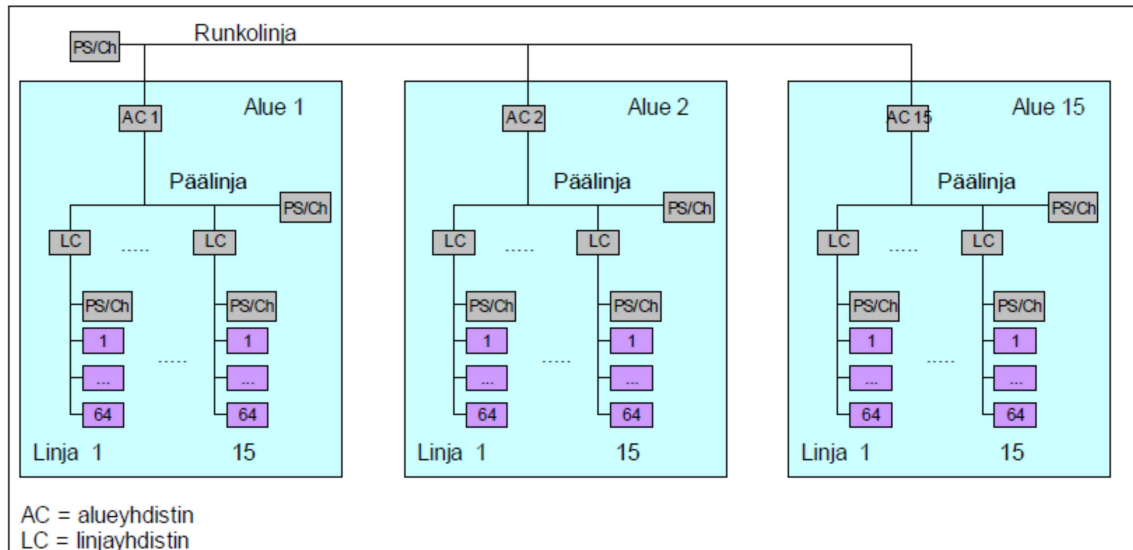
PS/Ch
Runkolinja

AC 1
Alue 1
Päälinja
PS/Ch
LC ..... LC
PS/Ch
1
...
64
.....
PS/Ch
1
...
64
Linja 1
15

AC 2
Alue 2
Päälinja
PS/Ch
LC ..... LC
PS/Ch
1
...
64
.....
PS/Ch
1
...
64
Linja 1
15

AC 15
Alue 15
Päälinja
PS/Ch
LC ..... LC
PS/Ch
1
...
64
.....
PS/Ch
1
...
64
Linja 1
15

AC = alueyhdistin
LC = linjayhdistin